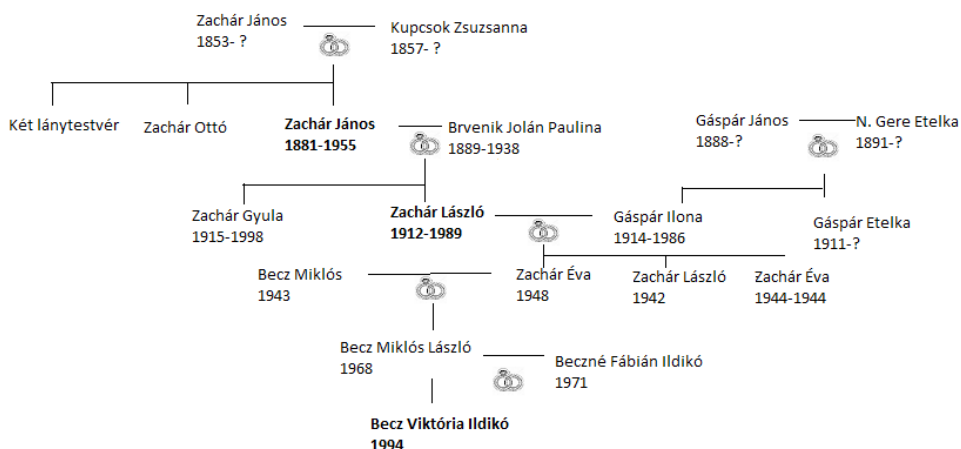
Zachár János
1853- ?

Kupcsok Zsuzsanna
1857- ?

Két lánytestvér

Zachár Ottó

**Zachár János**
**1881-1955**

Brvenik Jolán Paulina
1889-1938

Gáspár János
1888-?

N. Gere Etelka
1891-?

Zachár Gyula
1915-1998

**Zachár László**
**1912-1989**

Gáspár Ilona
1914-1986

Gáspár Etelka
1911-?

Becz Miklós
1943

Zachár Éva
1948

Zachár László
1942

Zachár Éva
1944-1944

Becz Miklós László
1968

Beczné Fábián Ildikó
1971

**Becz Viktória Ildikó**
**1994**